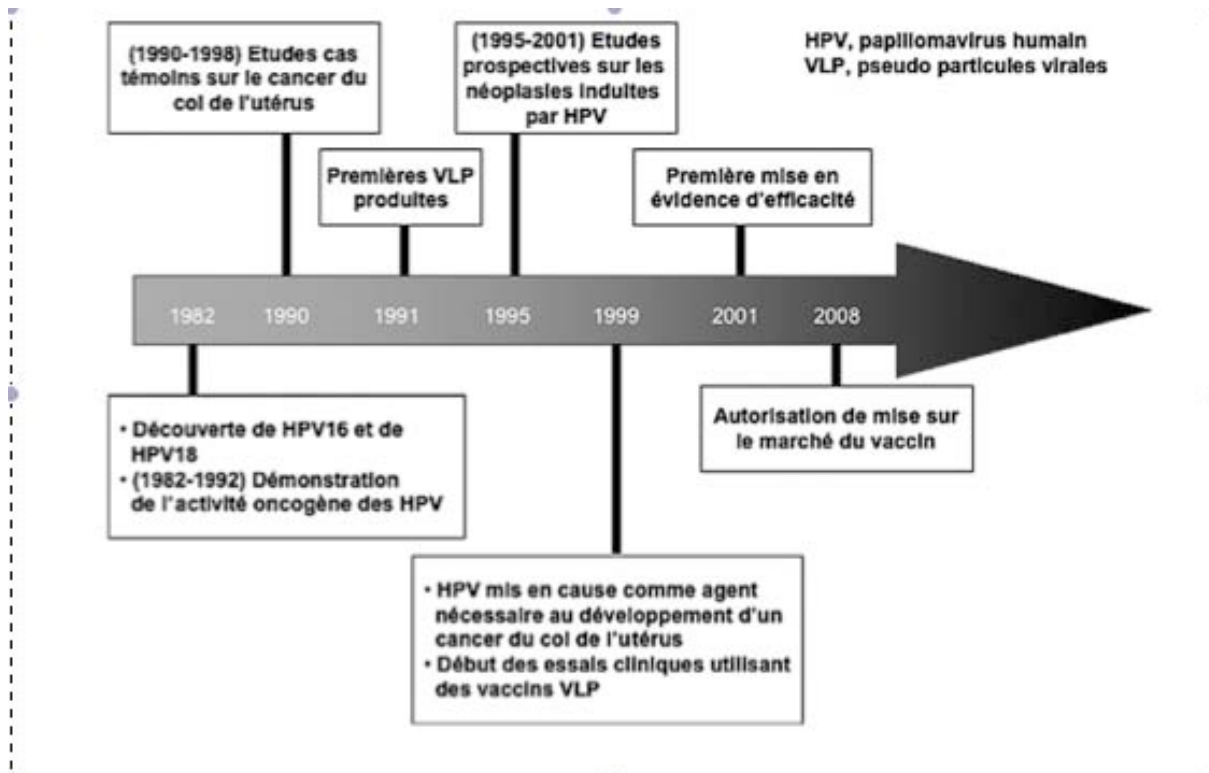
(1990-1998) Etudes cas témoins sur le cancer du col de l'utérus

Premières VLP produites

(1995-2001) Etudes prospectives sur les néoplasies induites par HPV

Première mise en évidence d'efficacité

HPV, papillomavirus humain
VLP, pseudo particules virales

1982 1990 1991 1995 1999 2001 2008

• Découverte de HPV16 et de HPV18
• (1982-1992) Démonstration de l'activité oncogène des HPV

Autorisation de mise sur le marché du vaccin

• HPV mis en cause comme agent nécessaire au développement d'un cancer du col de l'utérus
• Début des essais cliniques utilisant des vaccins VLP